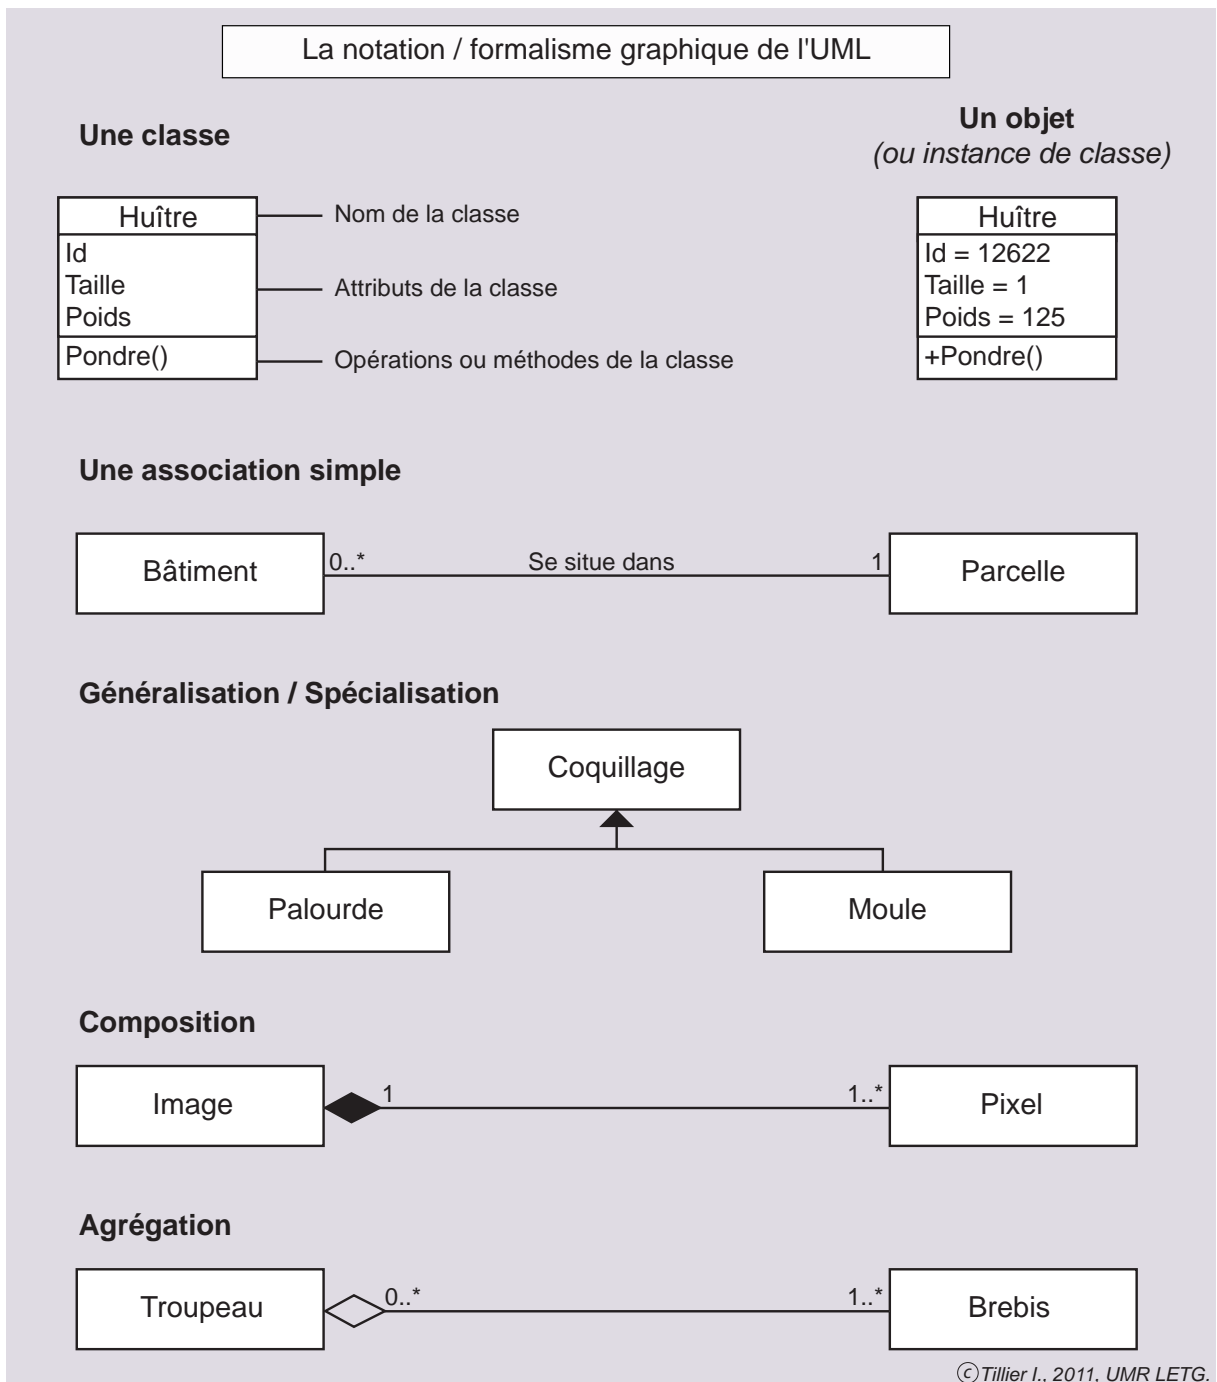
La notation / formalisme graphique de l'UML

Une classe

Un objet
(ou instance de classe)

Huître
Id
Taille
Poids
Pondre()

Nom de la classe

Attributs de la classe

Opérations ou méthodes de la classe

Huître
Id = 12622
Taille = 1
Poids = 125
+Pondre()

Une association simple

Bâtiment 0..* Se situe dans 1 Parcelle

Généralisation / Spécialisation

Coquillage

Palourde

Moule

Composition

Image 1 1..* Pixel

Agrégation

Troupeau 0..* 1..* Brebis

©Tillier I., 2011, UMR LETG.